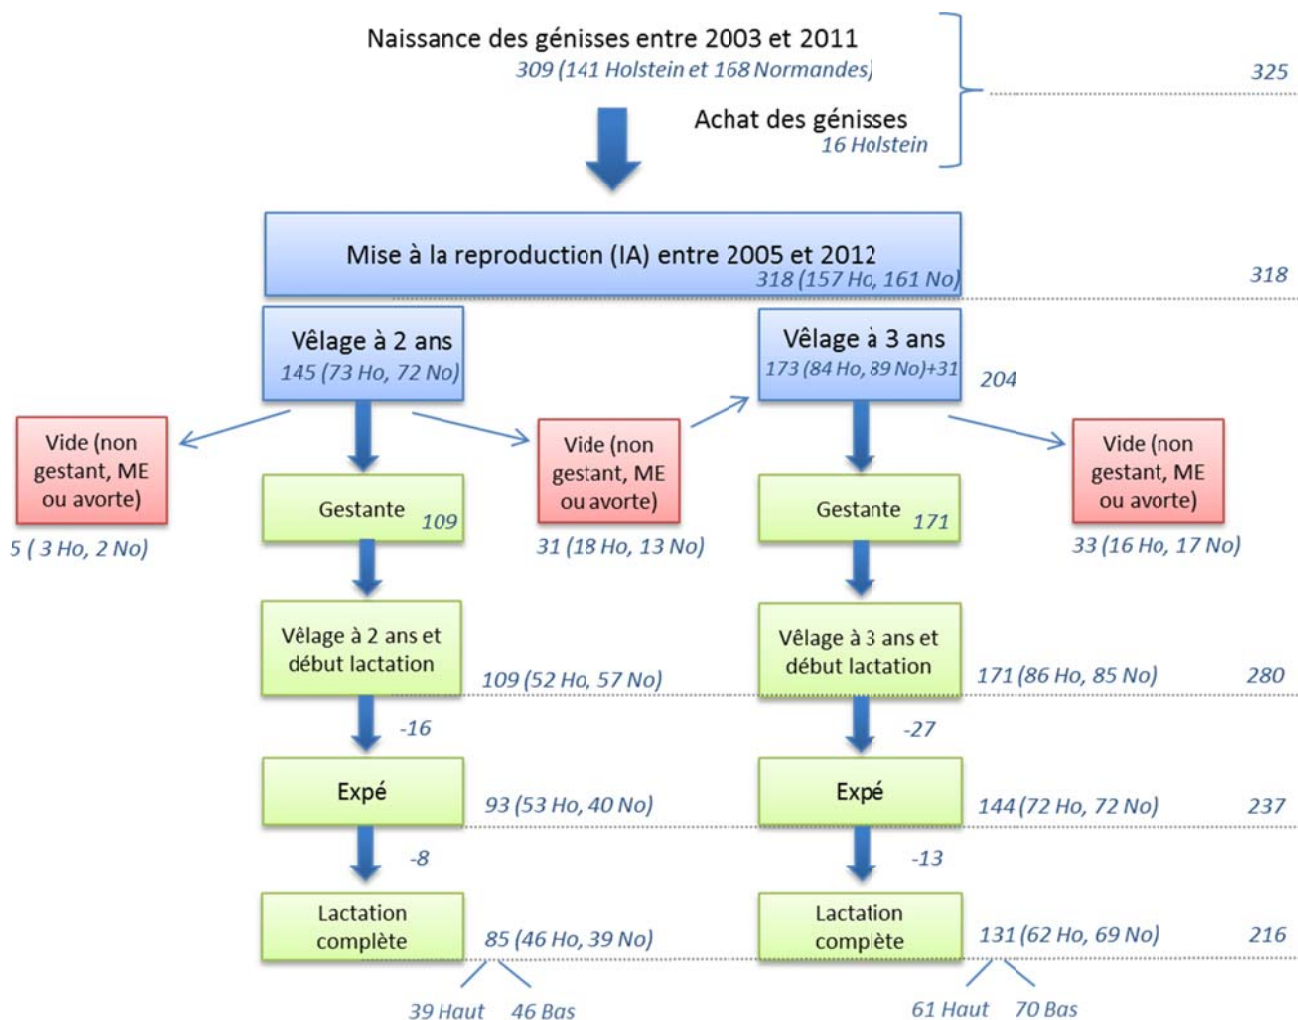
Naissance des génisses entre 2003 et 2011
309 (141 Holstein et 168 Normandes)

Achat des génisses
16 Holstein

325

Mise à la reproduction (IA) entre 2005 et 2012
318 (157 Ho, 161 No)

318

Vêlage à 2 ans
145 (73 Ho, 72 No)

Vêlage à 3 ans
173 (84 Ho, 89 No)+31

204

Vide (non gestant, ME ou avorte)
5 ( 3 Ho, 2 No)

Gestante 109

Vide (non gestant, ME ou avorte)
31 (18 Ho, 13 No)

Gestante 171

Vide (non gestant, ME ou avorte)
33 (16 Ho, 17 No)

Vêlage à 2 ans et début lactation
109 (52 Ho, 57 No)

Vêlage à 3 ans et début lactation
171 (86 Ho, 85 No)

280

-16

-27

Expé
93 (53 Ho, 40 No)

Expé
144 (72 Ho, 72 No)

237

-8

-13

Lactation complète
85 (46 Ho, 39 No)

Lactation complète
131 (62 Ho, 69 No)

216

39 Haut 46 Bas

61 Haut 70 Bas